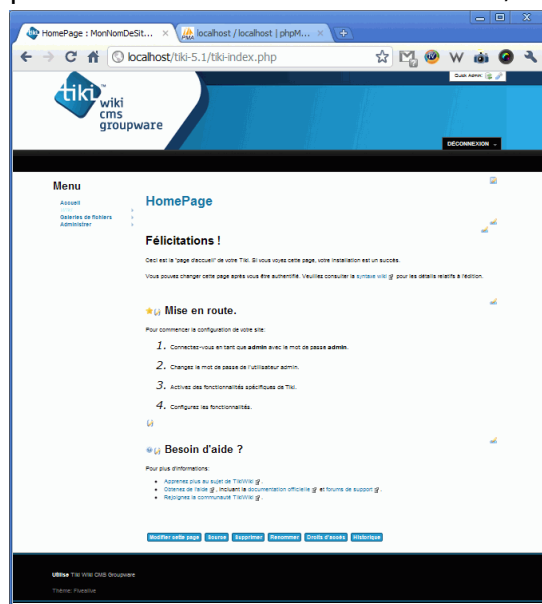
HomePage : MonNomDeSit... ×
localhost / localhost | phpM... ×
localhost/tiki-5.1/tiki-index.php
Quick Admin:
tiki wiki cms groupware
DÉCONNEXION

Menu
Accueil
Galeries de fichiers
Administrer

HomePage

Félicitations !

Ceci est la "page d'accueil" de votre Tiki. Si vous voyez cette page, votre installation est un succès.

Vous pouvez changer cette page après vous être authentifié. Veuillez consulter la syntaxe wiki pour les détails relatifs à l'édition.

Mise en route.

Pour commencer la configuration de votre site:

1. Connectez-vous en tant que admin avec le mot de passe admin.
2. Changez le mot de passe de l'utilisateur admin.
3. Activez des fonctionnalités spécifiques de Tiki.
4. Configurez les fonctionnalités.

Besoin d'aide ?

Pour plus d'informations:

Apprenez plus au sujet de TikiWiki.
Obtenez de l'aide, incluant la documentation officielle et forums de support.
Rejoignez la communauté TikiWiki.

Modifier cette page | Source | Supprimer | Renommer | Droits d'accès | Historique

Utilise Tiki Wiki CMS Groupware
Thème: Fivealive